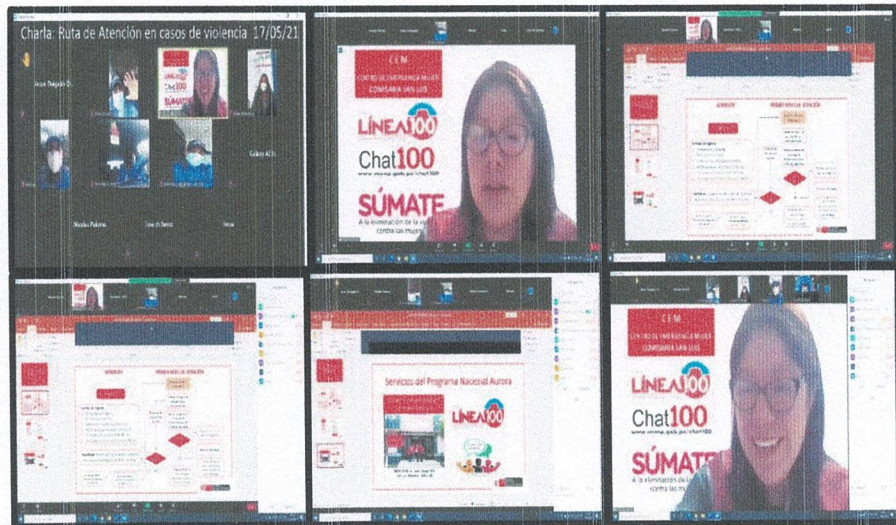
Charla: Ruta de Atención en casos de violencia 17/05/21

Jesus Delgado D.

Nicolas Paloma

CEM
CENTRO DE EMERGENCIA MUJER
COMISARIA SAN LUIS

LÍNEA 100
Chat100
www.mimp.gob.pe/chat100
SÚMATE
A la eliminación de la violencia contra las mujeres

SERVICIO
PROTOCOLO DE ATENCIÓN

Servicios del Programa Nacional Aurora

LÍNEA 100

CEM
CENTRO DE EMERGENCIA MUJER
COMISARIA SAN LUIS

LÍNEA 100
Chat100
www.mimp.gob.pe/chat100
SÚMATE
A la eliminación de la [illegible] contra las mu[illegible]